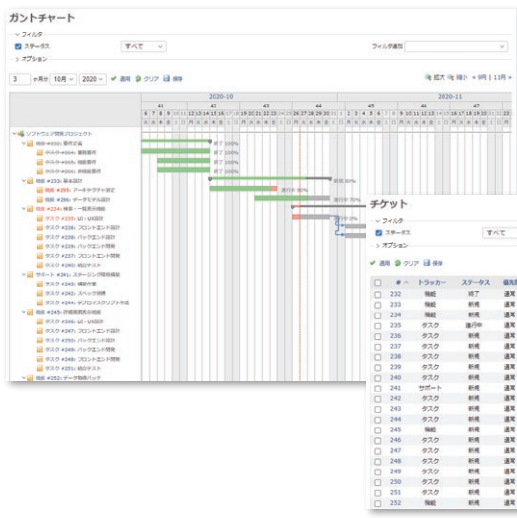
ガントチャート

フィルタ

ステータス　すべて

フィルタ追加

オプション

3　ヶ月分　10月　2020　適用　クリア　保存

拡大　縮小　« 9月 | 11月 »

2020-10

2020-11

41　42　43　44　45　46　47

6 7 8 9 10 11 12 13 14 15 16 17 18 19 20 21 22 23 24 25 26 27 28 29 30 31 1 2 3 4 5 6 7 8 9 10 11 12 13 14 15 16 17 18 19 20

ソフトウェア開発プロジェクト

機能 #231: 要件定義

タスク #232: 業務要件

タスク #233: 機能要件

タスク #234: 非機能要件

機能 #235: 基本設計

機能 #236: アーキテクチャ設定

機能 #236: データモデル設計

機能 #234: 第一弾完成機能

タスク #236: UI・UX設計

タスク #236: フロントエンド設計

タスク #236: バックエンド設計

タスク #236: バックエンド開発

タスク #237: フロントエンド開発

タスク #240: 結合テスト

サポート #241: ステージング環境構築

タスク #242: 構築作業

タスク #243: スペック調整

タスク #244: デプロイスクリプト作成

機能 #245: 詳細業務表示機能

タスク #246: UI・UX設計

タスク #247: フロントエンド設計

タスク #250: バックエンド設計

タスク #249: バックエンド開発

タスク #248: フロントエンド開発

タスク #251: 結合テスト

機能 #252: データ取得バッグ

完了 100%

完了 100%

完了 100%

新規 0%

進行中 90%

新規 0%

新規 0%

チケット

フィルタ

ステータス　すべて

オプション

適用　クリア　保存

| # | トラッカー | ステータス | 優先 |
|---|---|---|---|
| 232 | 機能 | 終了 | 通常 |
| 233 | 機能 | 新規 | 通常 |
| 234 | 機能 | 新規 | 通常 |
| 235 | タスク | 進行中 | 通常 |
| 236 | タスク | 新規 | 通常 |
| 237 | タスク | 新規 | 通常 |
| 238 | タスク | 新規 | 通常 |
| 239 | タスク | 新規 | 通常 |
| 240 | タスク | 新規 | 通常 |
| 241 | サポート | 新規 | 通常 |
| 242 | タスク | 新規 | 通常 |
| 243 | タスク | 新規 | 通常 |
| 244 | タスク | 新規 | 通常 |
| 245 | 機能 | 新規 | 通常 |
| 246 | タスク | 新規 | 通常 |
| 247 | タスク | 新規 | 通常 |
| 248 | タスク | 新規 | 通常 |
| 249 | タスク | 新規 | 通常 |
| 250 | タスク | 新規 | 通常 |
| 251 | タスク | 新規 | 通常 |
| 252 | 機能 | 新規 | 通常 |